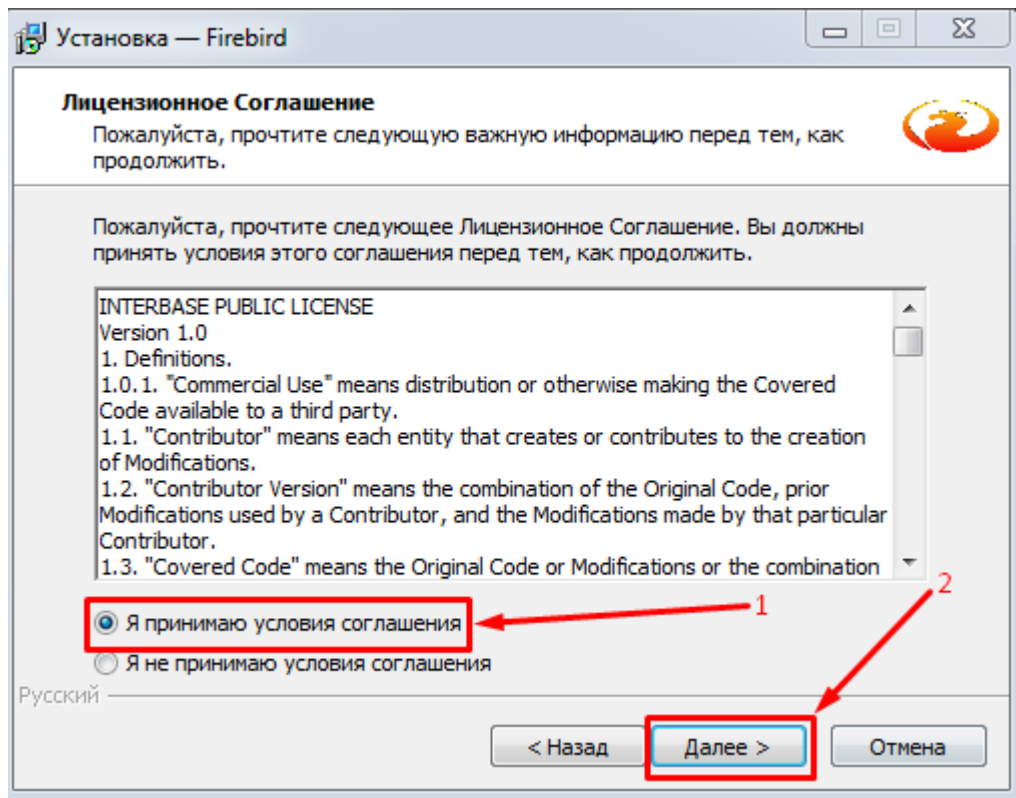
Установка — Firebird

Лицензионное Соглашение
Пожалуйста, прочтите следующую важную информацию перед тем, как продолжить.

Пожалуйста, прочтите следующее Лицензионное Соглашение. Вы должны принять условия этого соглашения перед тем, как продолжить.

INTERBASE PUBLIC LICENSE
Version 1.0
1. Definitions.
1.0.1. "Commercial Use" means distribution or otherwise making the Covered Code available to a third party.
1.1. "Contributor" means each entity that creates or contributes to the creation of Modifications.
1.2. "Contributor Version" means the combination of the Original Code, prior Modifications used by a Contributor, and the Modifications made by that particular Contributor.
1.3. "Covered Code" means the Original Code or Modifications or the combination

Я принимаю условия соглашения
1
2
Я не принимаю условия соглашения

Русский

< Назад
Далее >
Отмена